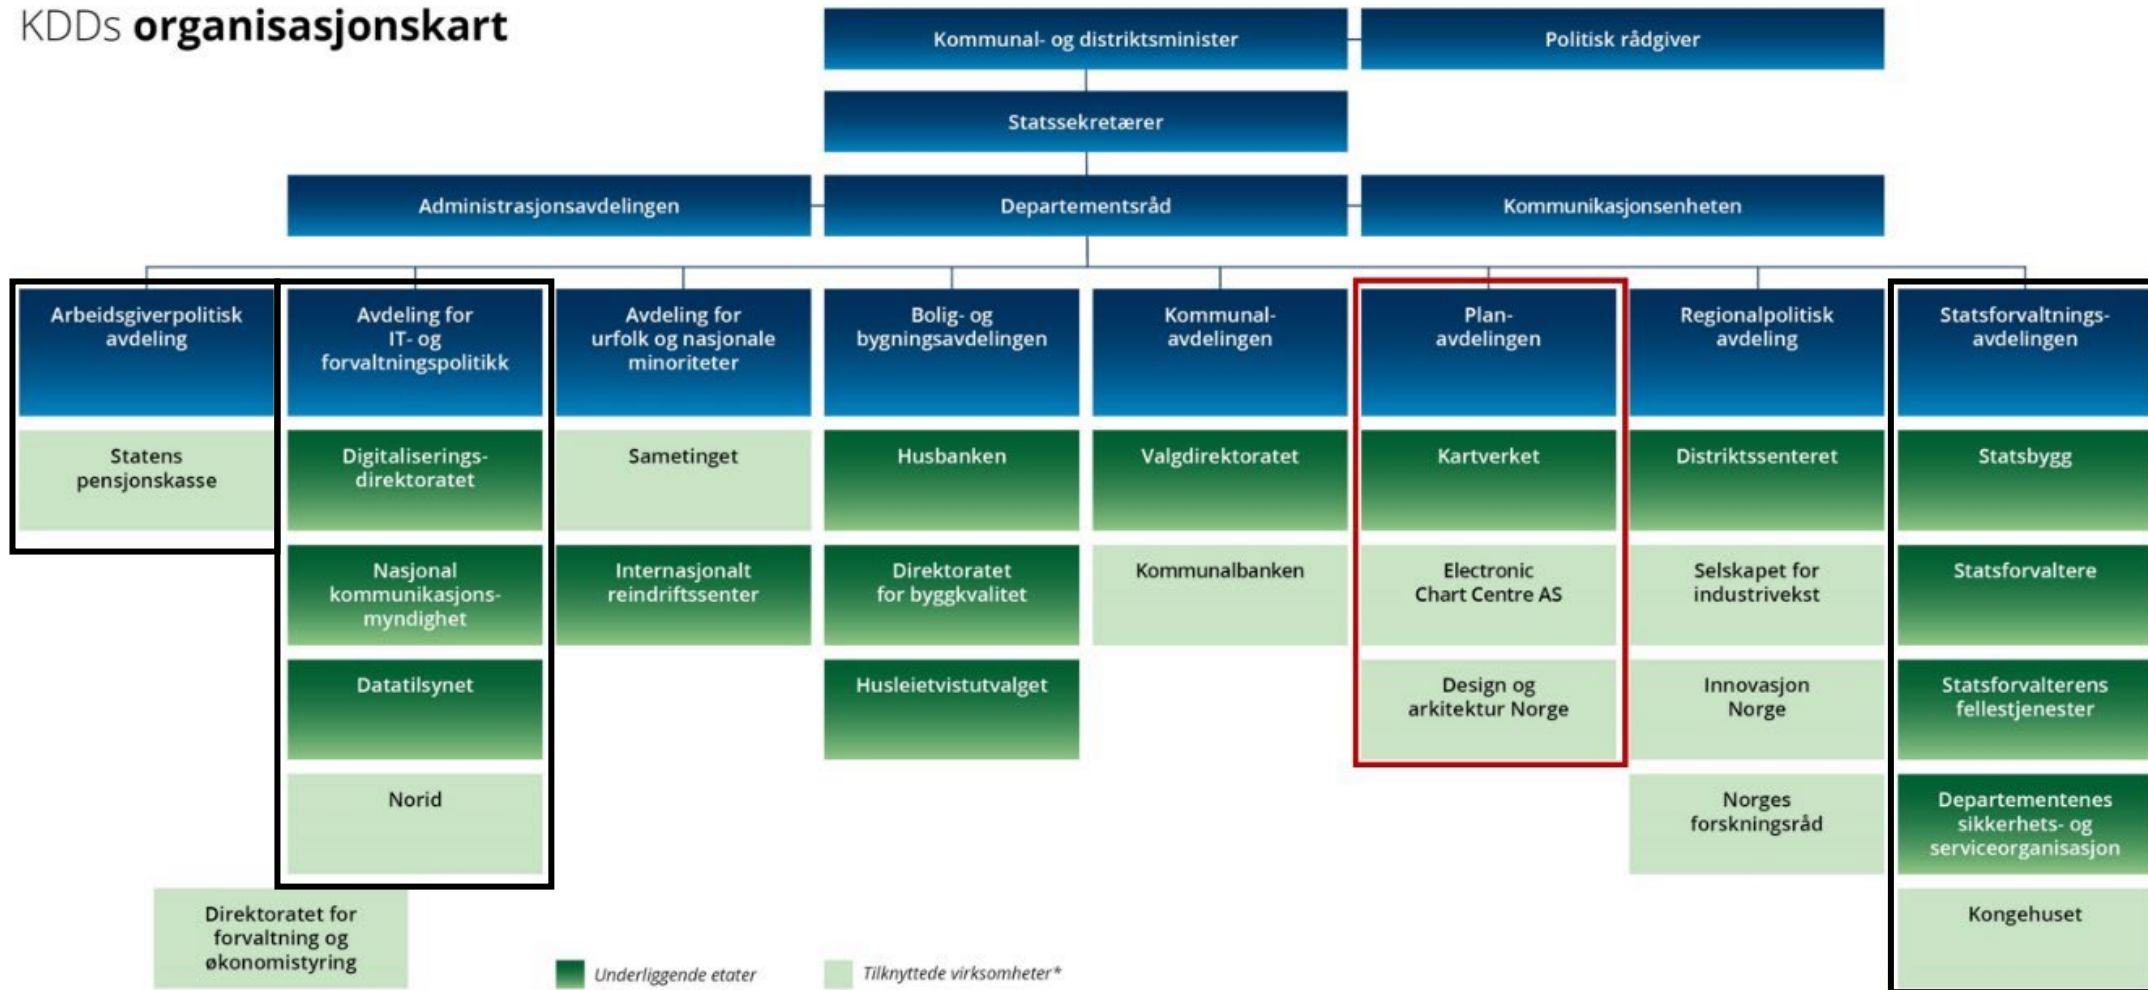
KDDs **organisasjonskart**

Kommunal- og distriktsminister

Politisk rådgiver

Statssekretærer

Administrasjonsavdelingen

Departementsråd

Kommunikasjonsenheten

Arbeidsgiverpolitisk avdeling

Statens pensjonskasse

Avdeling for IT- og forvaltningspolitikk

Digitaliserings-direktoratet

Nasjonal kommunikasjons-myndighet

Datatilsynet

Norid

Avdeling for urfolk og nasjonale minoriteter

Sametinget

Internasjonalt reindriftssenter

Bolig- og bygningsavdelingen

Husbanken

Direktoratet for byggkvalitet

Husleietvistutvalget

Kommunal-avdelingen

Valgdirektoratet

Kommunalbanken

Plan-avdelingen

Kartverket

Electronic Chart Centre AS

Design og arkitektur Norge

Regionalpolitisk avdeling

Distriktssenteret

Selskapet for industrivekst

Innovasjon Norge

Norges forskningsråd

Statsforvaltnings-avdelingen

Statsbygg

Statsforvaltere

Statsforvalterens fellestjenester

Departementenes sikkerhets- og serviceorganisasjon

Kongehuset

Direktoratet for forvaltning og økonomistyring

Underliggende etater

Tilknyttede virksomheter*